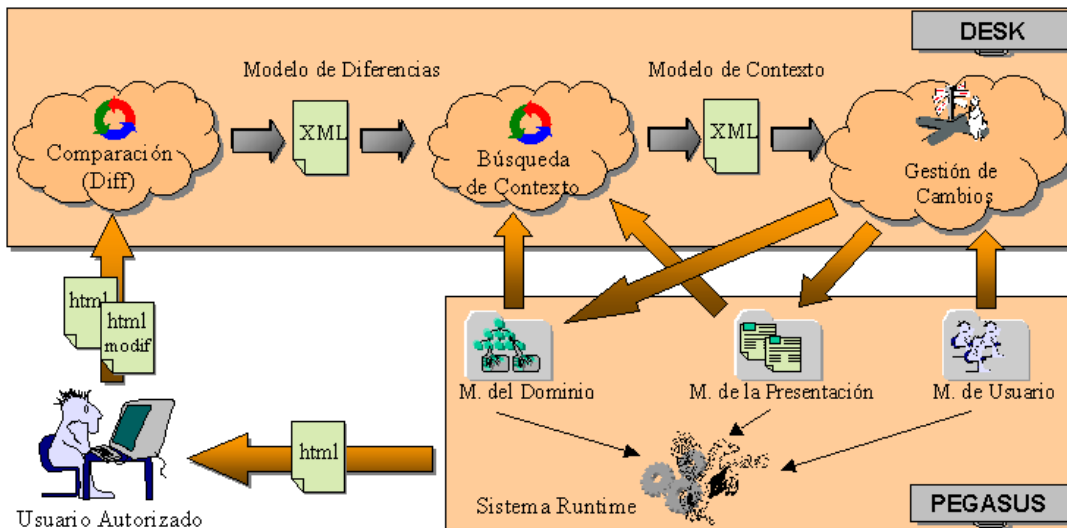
DESK

Modelo de Diferencias

Modelo de Contexto

Comparación (Diff)

XML

Búsqueda de Contexto

XML

Gestión de Cambios

html

html modif

M. del Dominio

M. de la Presentación

M. de Usuario

html

Usuario Autorizado

Sistema Runtime

PEGASUS